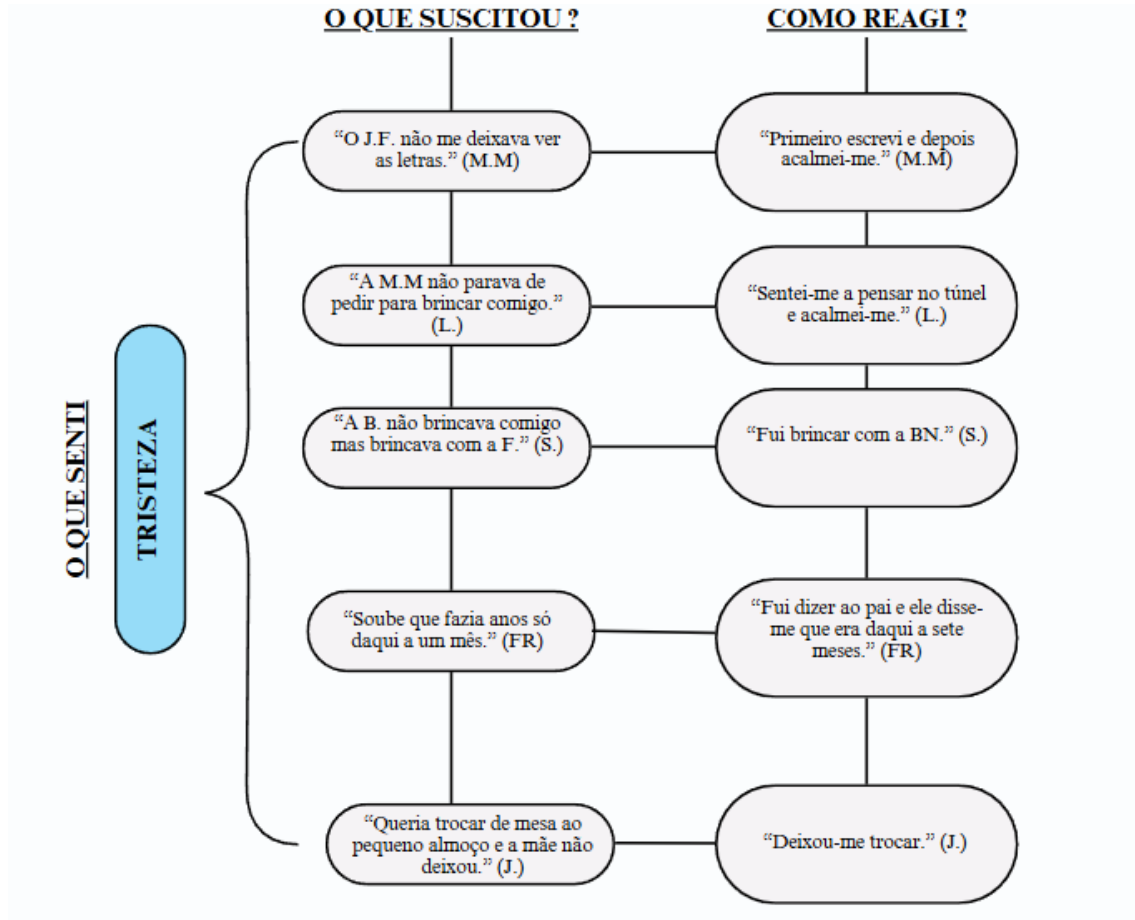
O QUE SENTI

TRISTEZA

O QUE SUSCITOU ?

COMO REAGI ?

"O J.F. não me deixava ver as letras." (M.M)

"Primeiro escrevi e depois acalmei-me." (M.M)

"A M.M não parava de pedir para brincar comigo." (L.)

"Sentei-me a pensar no túnel e acalmei-me." (L.)

"A B. não brincava comigo mas brincava com a F." (S.)

"Fui brincar com a BN." (S.)

"Soube que fazia anos só daqui a um mês." (FR)

"Fui dizer ao pai e ele disse-me que era daqui a sete meses." (FR)

"Queria trocar de mesa ao pequeno almoço e a mãe não deixou." (J.)

"Deixou-me trocar." (J.)